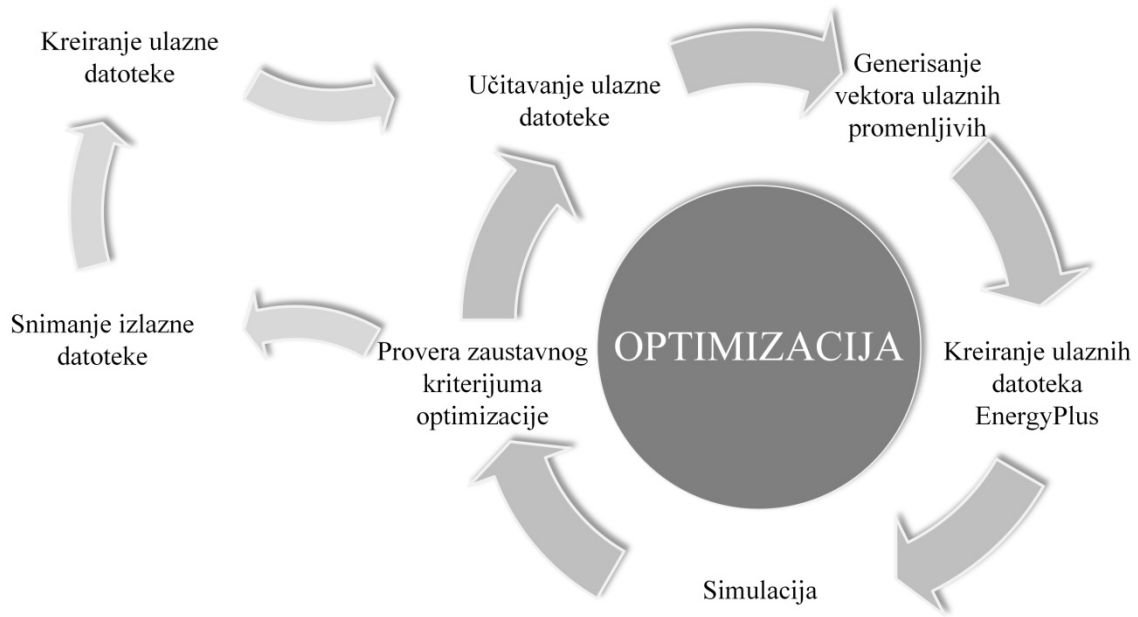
Kreiranje ulazne datoteke

Učitavanje ulazne datoteke

Generisanje vektora ulaznih promenljivih

Snimanje izlazne datoteke

OPTIMIZACIJA

Provera zaustavnog kriterijuma optimizacije

Kreiranje ulaznih datoteka EnergyPlus

Simulacija